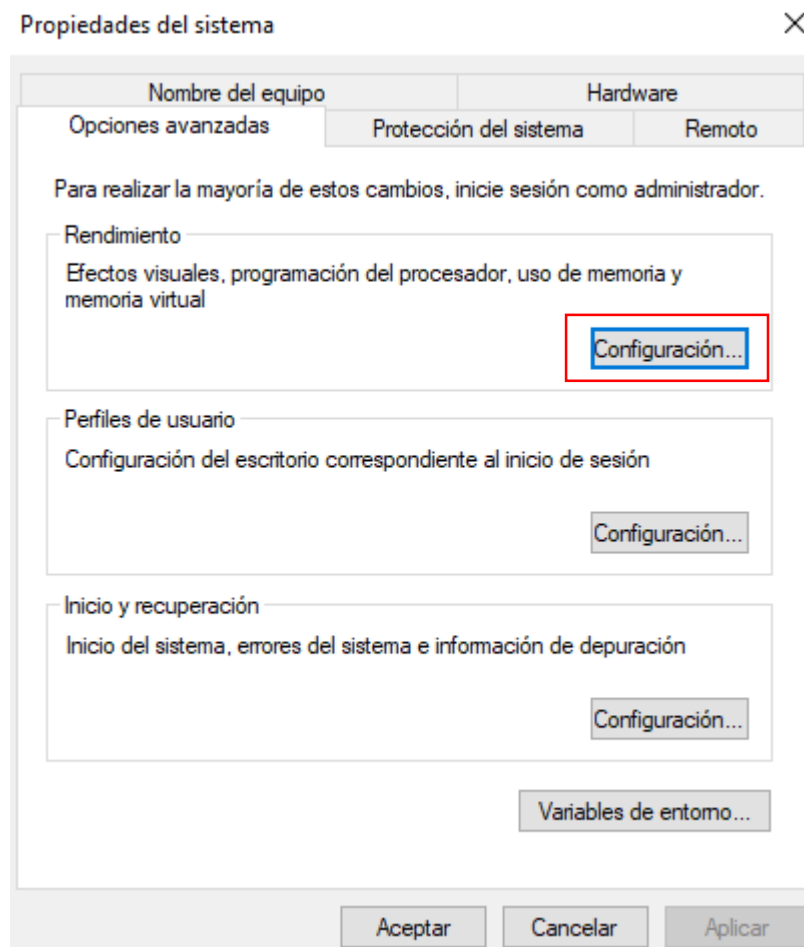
Propiedades del sistema

×

Nombre del equipo

Hardware

Opciones avanzadas

Protección del sistema

Remoto

Para realizar la mayoría de estos cambios, inicie sesión como administrador.

Rendimiento

Efectos visuales, programación del procesador, uso de memoria y memoria virtual

Configuración...

Perfiles de usuario

Configuración del escritorio correspondiente al inicio de sesión

Configuración...

Inicio y recuperación

Inicio del sistema, errores del sistema e información de depuración

Configuración...

Variables de entorno...

Aceptar

Cancelar

Aplicar